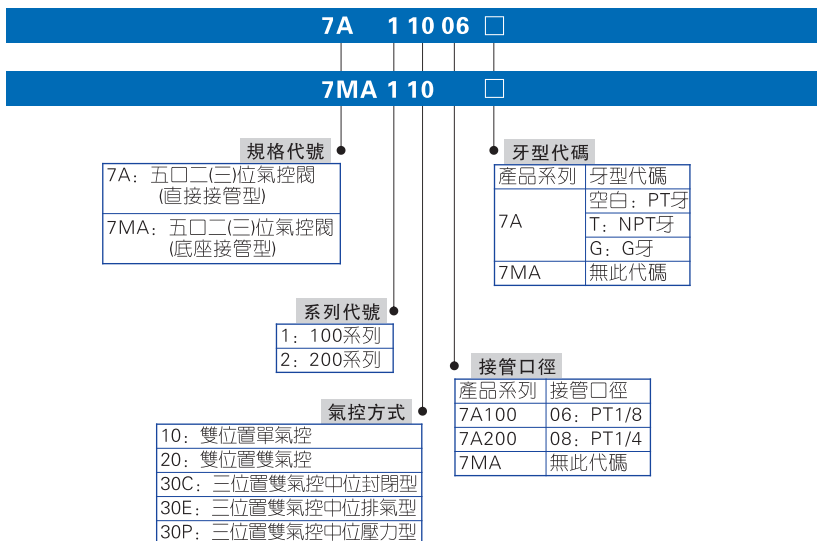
7A 1 10 06 □

7MA 1 10 □

規格代號

7A：五口二(三)位氣控閥 (直接接管型)

7MA：五口二(三)位氣控閥 (底座接管型)

系列代號

1：100系列
2：200系列

氣控方式

10：雙位置單氣控
20：雙位置雙氣控
30C：三位置雙氣控中位封閉型
30E：三位置雙氣控中位排氣型
30P：三位置雙氣控中位壓力型

牙型代碼

| 產品系列 | 牙型代碼 |
|---|---|
| 7A | 空白：PT牙 |
| | T：NPT牙 |
| | G：G牙 |
| 7MA | 無此代碼 |

接管口徑

| 產品系列 | 接管口徑 |
|---|---|
| 7A100 | 06：PT1/8 |
| 7A200 | 08：PT1/4 |
| 7MA | 無此代碼 |